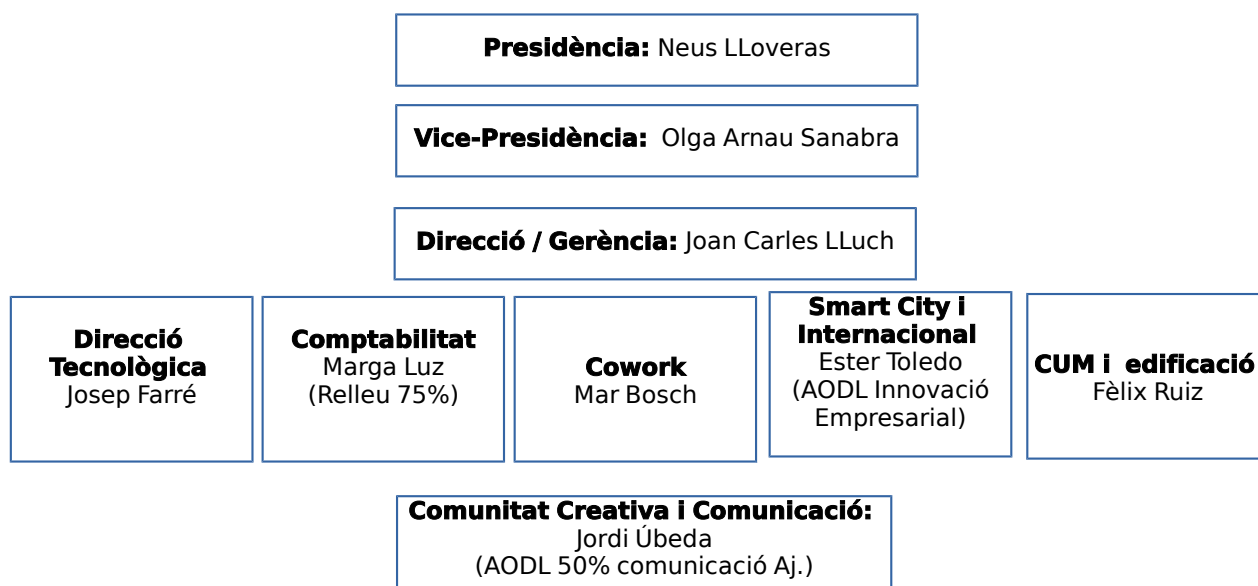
**Presidència:** Neus LLoveras

**Vice-Presidència:** Olga Arnau Sanabra

**Direcció / Gerència:** Joan Carles LLuch

**Direcció Tecnològica**
Josep Farré

**Comptabilitat**
Marga Luz
(Relleu 75%)

**Cowork**
Mar Bosch

**Smart City i Internacional**
Ester Toledo
(AODL Innovació Empresarial)

**CUM i edificació**
Fèlix Ruiz

**Comunitat Creativa i Comunicació:**
Jordi Úbeda
(AODL 50% comunicació Aj.)